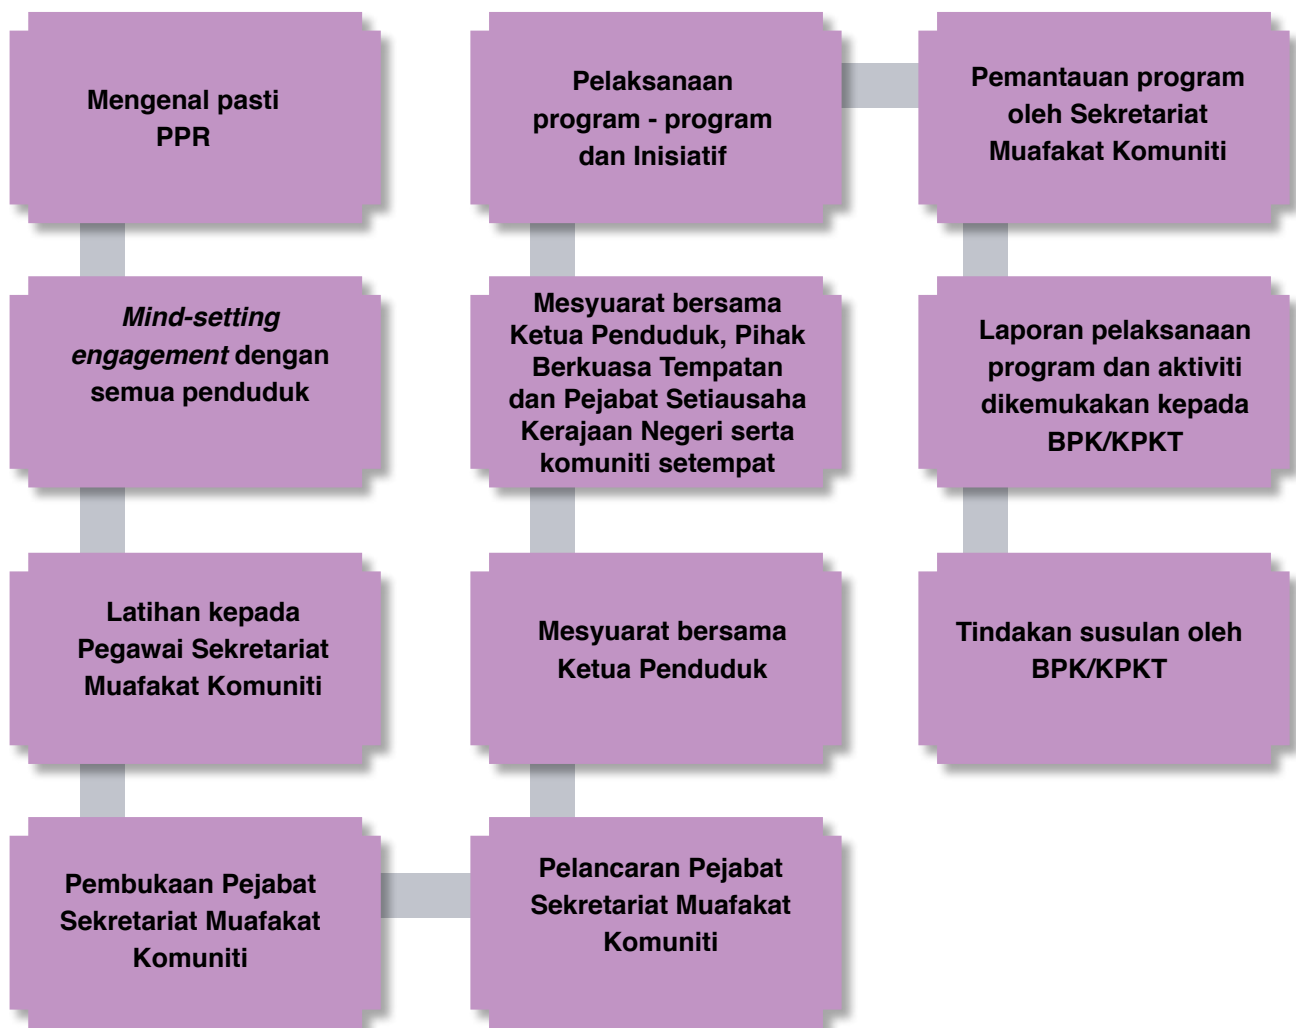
Mengenal pasti PPR

Mind-setting engagement dengan semua penduduk

Latihan kepada Pegawai Sekretariat Muafakat Komuniti

Pembukaan Pejabat Sekretariat Muafakat Komuniti

Pelancaran Pejabat Sekretariat Muafakat Komuniti

Mesyuarat bersama Ketua Penduduk

Mesyuarat bersama Ketua Penduduk, Pihak Berkuasa Tempatan dan Pejabat Setiausaha Kerajaan Negeri serta komuniti setempat

Pelaksanaan program - program dan Inisiatif

Pemantauan program oleh Sekretariat Muafakat Komuniti

Laporan pelaksanaan program dan aktiviti dikemukakan kepada BPK/KPKT

Tindakan susulan oleh BPK/KPKT